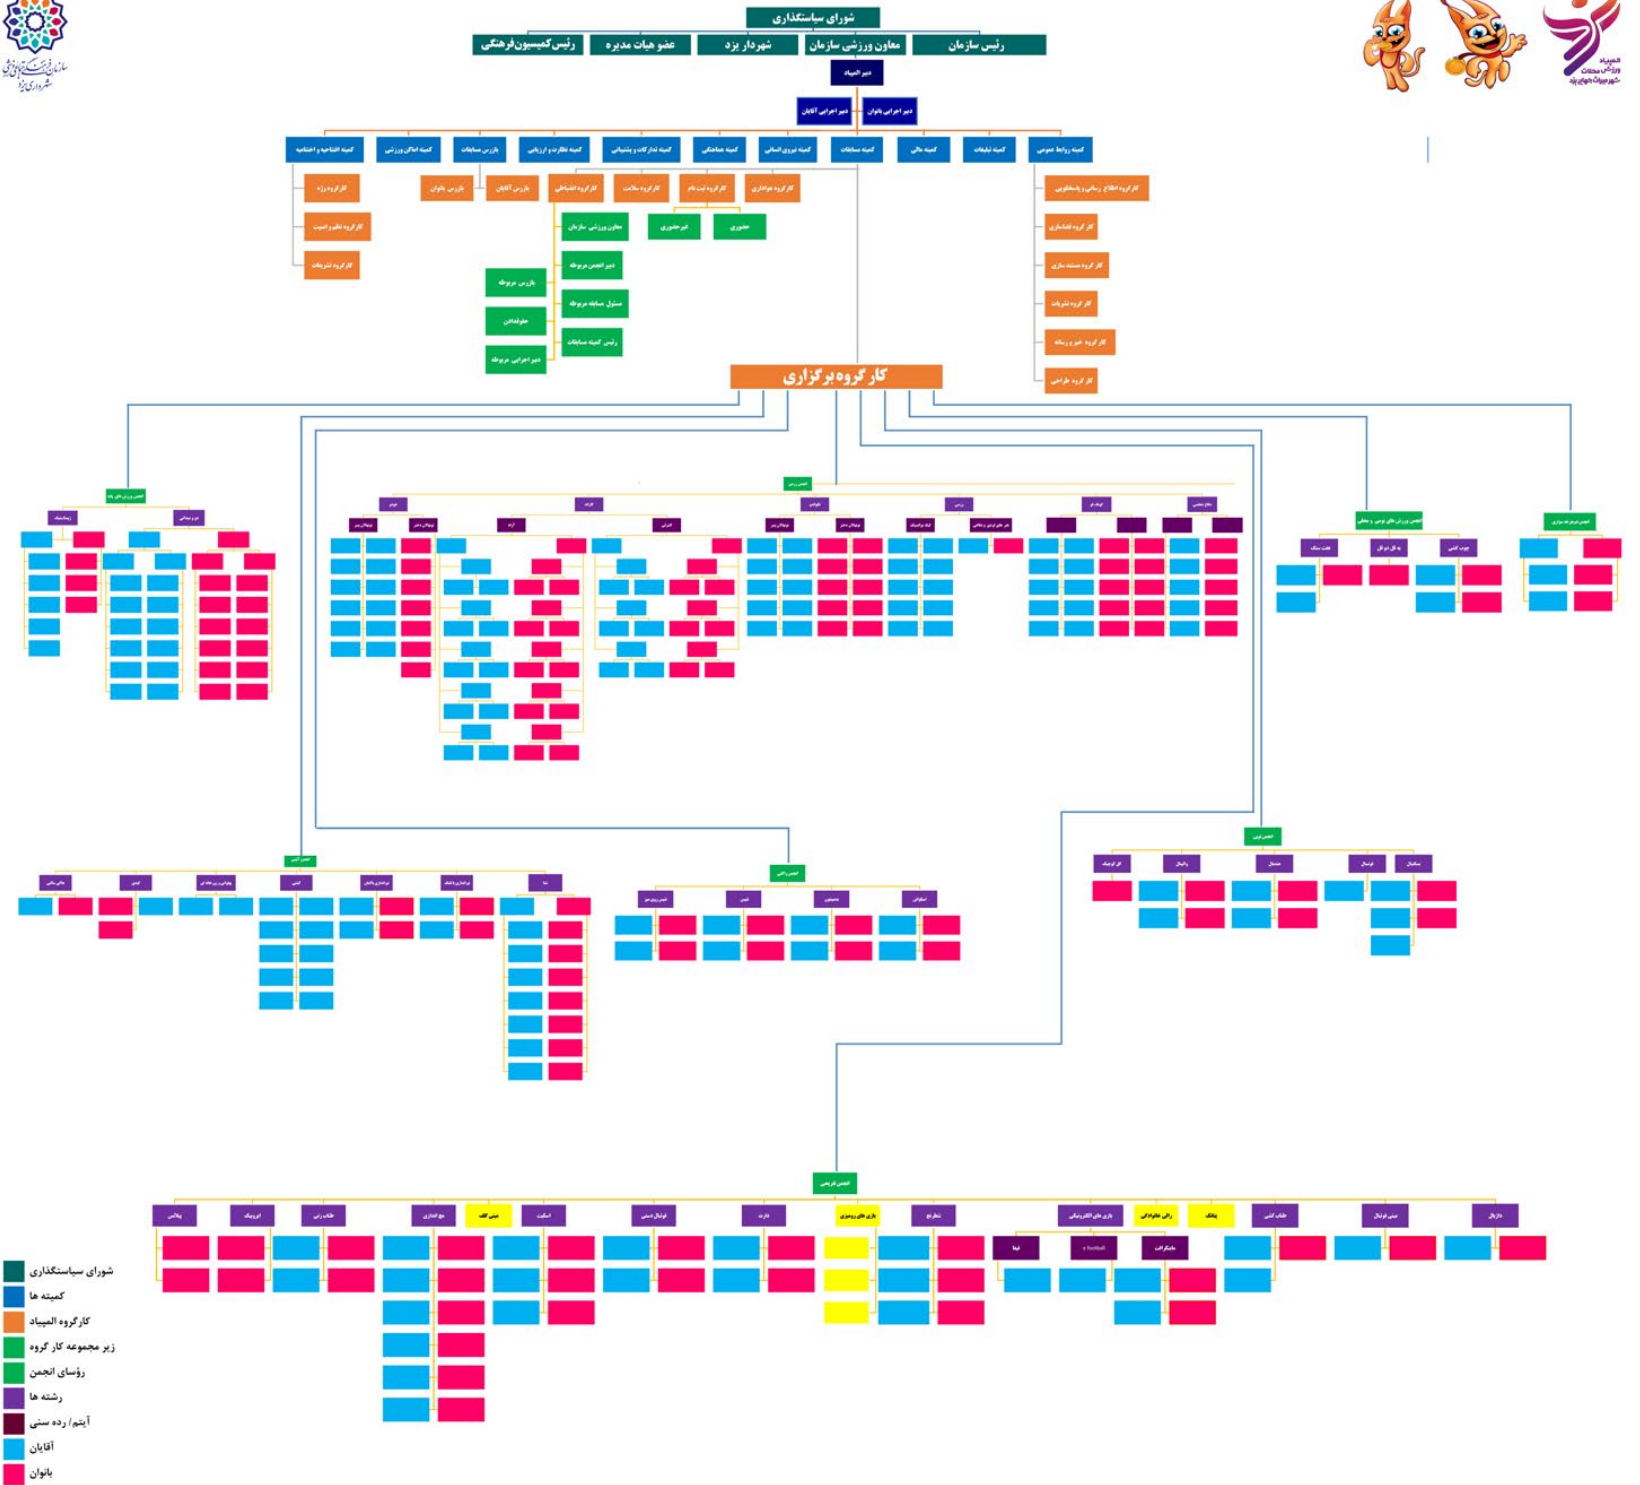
شورای سیاستگذاری

رئیس سازمان
معاون ورزشی سازمان
شهردار یزد
عضو هیات مدیره
رئیس کمیسیون فرهنگی

دبیر المپیاد

دبیر اجرایی بانوان
دبیر اجرایی آقایان

کمیته روابط عمومی
کمیته تبلیغات
کمیته مالی
کمیته مسابقات
کمیته نیروی انسانی
کمیته هماهنگی
کمیته تدارکات و پشتیبانی
کمیته نظارت و ارزیابی
بازرس مسابقات
کمیته اماکن ورزشی
کمیته افتتاحیه و اختتامیه

کارگروه رژه
کارگروه نظم و امنیت
کارگروه تشریفات

بازرس بانوان
بازرس آقایان

کارگروه انضباطی
کارگروه سلامت
کارگروه ثبت نام
کارگروه داوطلبان

معاون ورزشی سازمان
دبیر انجمن مربوطه
مسئول مسابقه مربوطه
رئیس کمیته مسابقات

بازرس مربوطه
حقوقدان
دبیر اجرایی مربوطه

غیرحضوری
حضوری

کارگروه اطلاع رسانی و پاسخگویی
کارگروه فضاسازی
کارگروه مستندسازی
کارگروه نشریات
کارگروه خبر و رسانه
کارگروه طراحی

کارگروه برگزاری

المپیاد ورزشی محلات شهروندان جهانی یزد

سازمان فرهنگی، اجتماعی و ورزشی شهرداری یزد

شورای سیاستگذاری
کمیته ها
کارگروه المپیاد
زیر مجموعه کار گروه
رؤسای انجمن
رشته ها
آیتم/ رده سنی
آقایان
بانوان